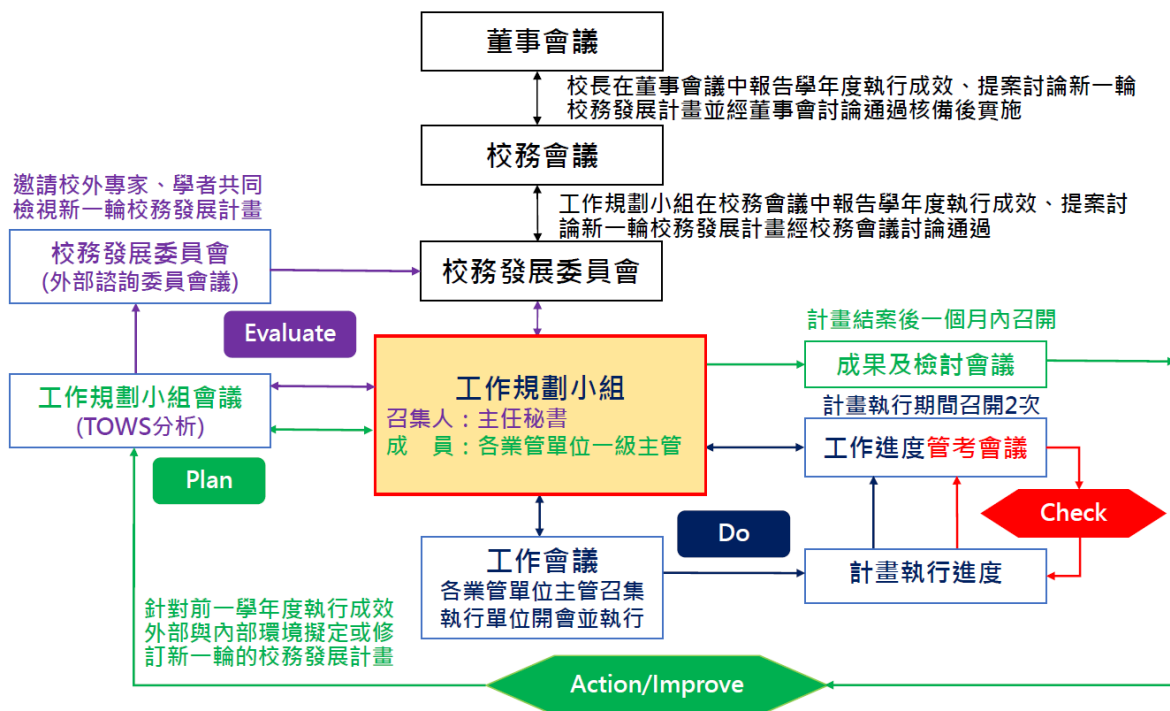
董事會議

校長在董事會議中報告學年度執行成效、提案討論新一輪校務發展計畫並經董事會討論通過核備後實施

校務會議

邀請校外專家、學者共同檢視新一輪校務發展計畫

工作規劃小組在校務會議中報告學年度執行成效、提案討論新一輪校務發展計畫經校務會議討論通過

校務發展委員會
(外部諮詢委員會議)

校務發展委員會

Evaluate

計畫結案後一個月內召開

工作規劃小組會議
(TOWS分析)

工作規劃小組
召集人：主任秘書
成　員：各業管單位一級主管

成果及檢討會議

計畫執行期間召開2次

工作進度管考會議

Plan

Check

Do

工作會議
各業管單位主管召集執行單位開會並執行

計畫執行進度

針對前一學年度執行成效外部與內部環境擬定或修訂新一輪的校務發展計畫

Action/Improve